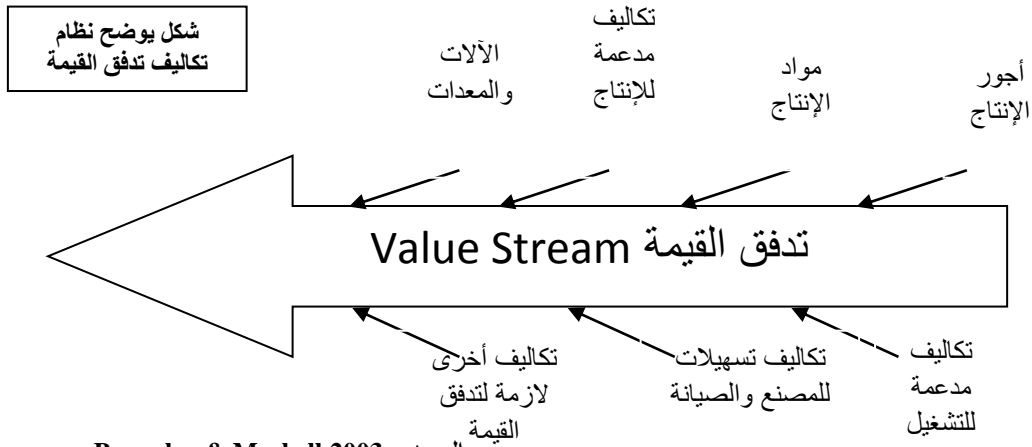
شكل يوضح نظام تكاليف تدفق القيمة

أجور الإنتاج

مواد الإنتاج

تكاليف مدعمة للإنتاج

الآلات والمعدات

تدفق القيمة Value Stream

تكاليف مدعمة للتشغيل

تكاليف تسهيلات للمصنع والصيانة

تكاليف أخرى لازمة لتدفق القيمة

المصدر: Boronlan & Maskell 2003